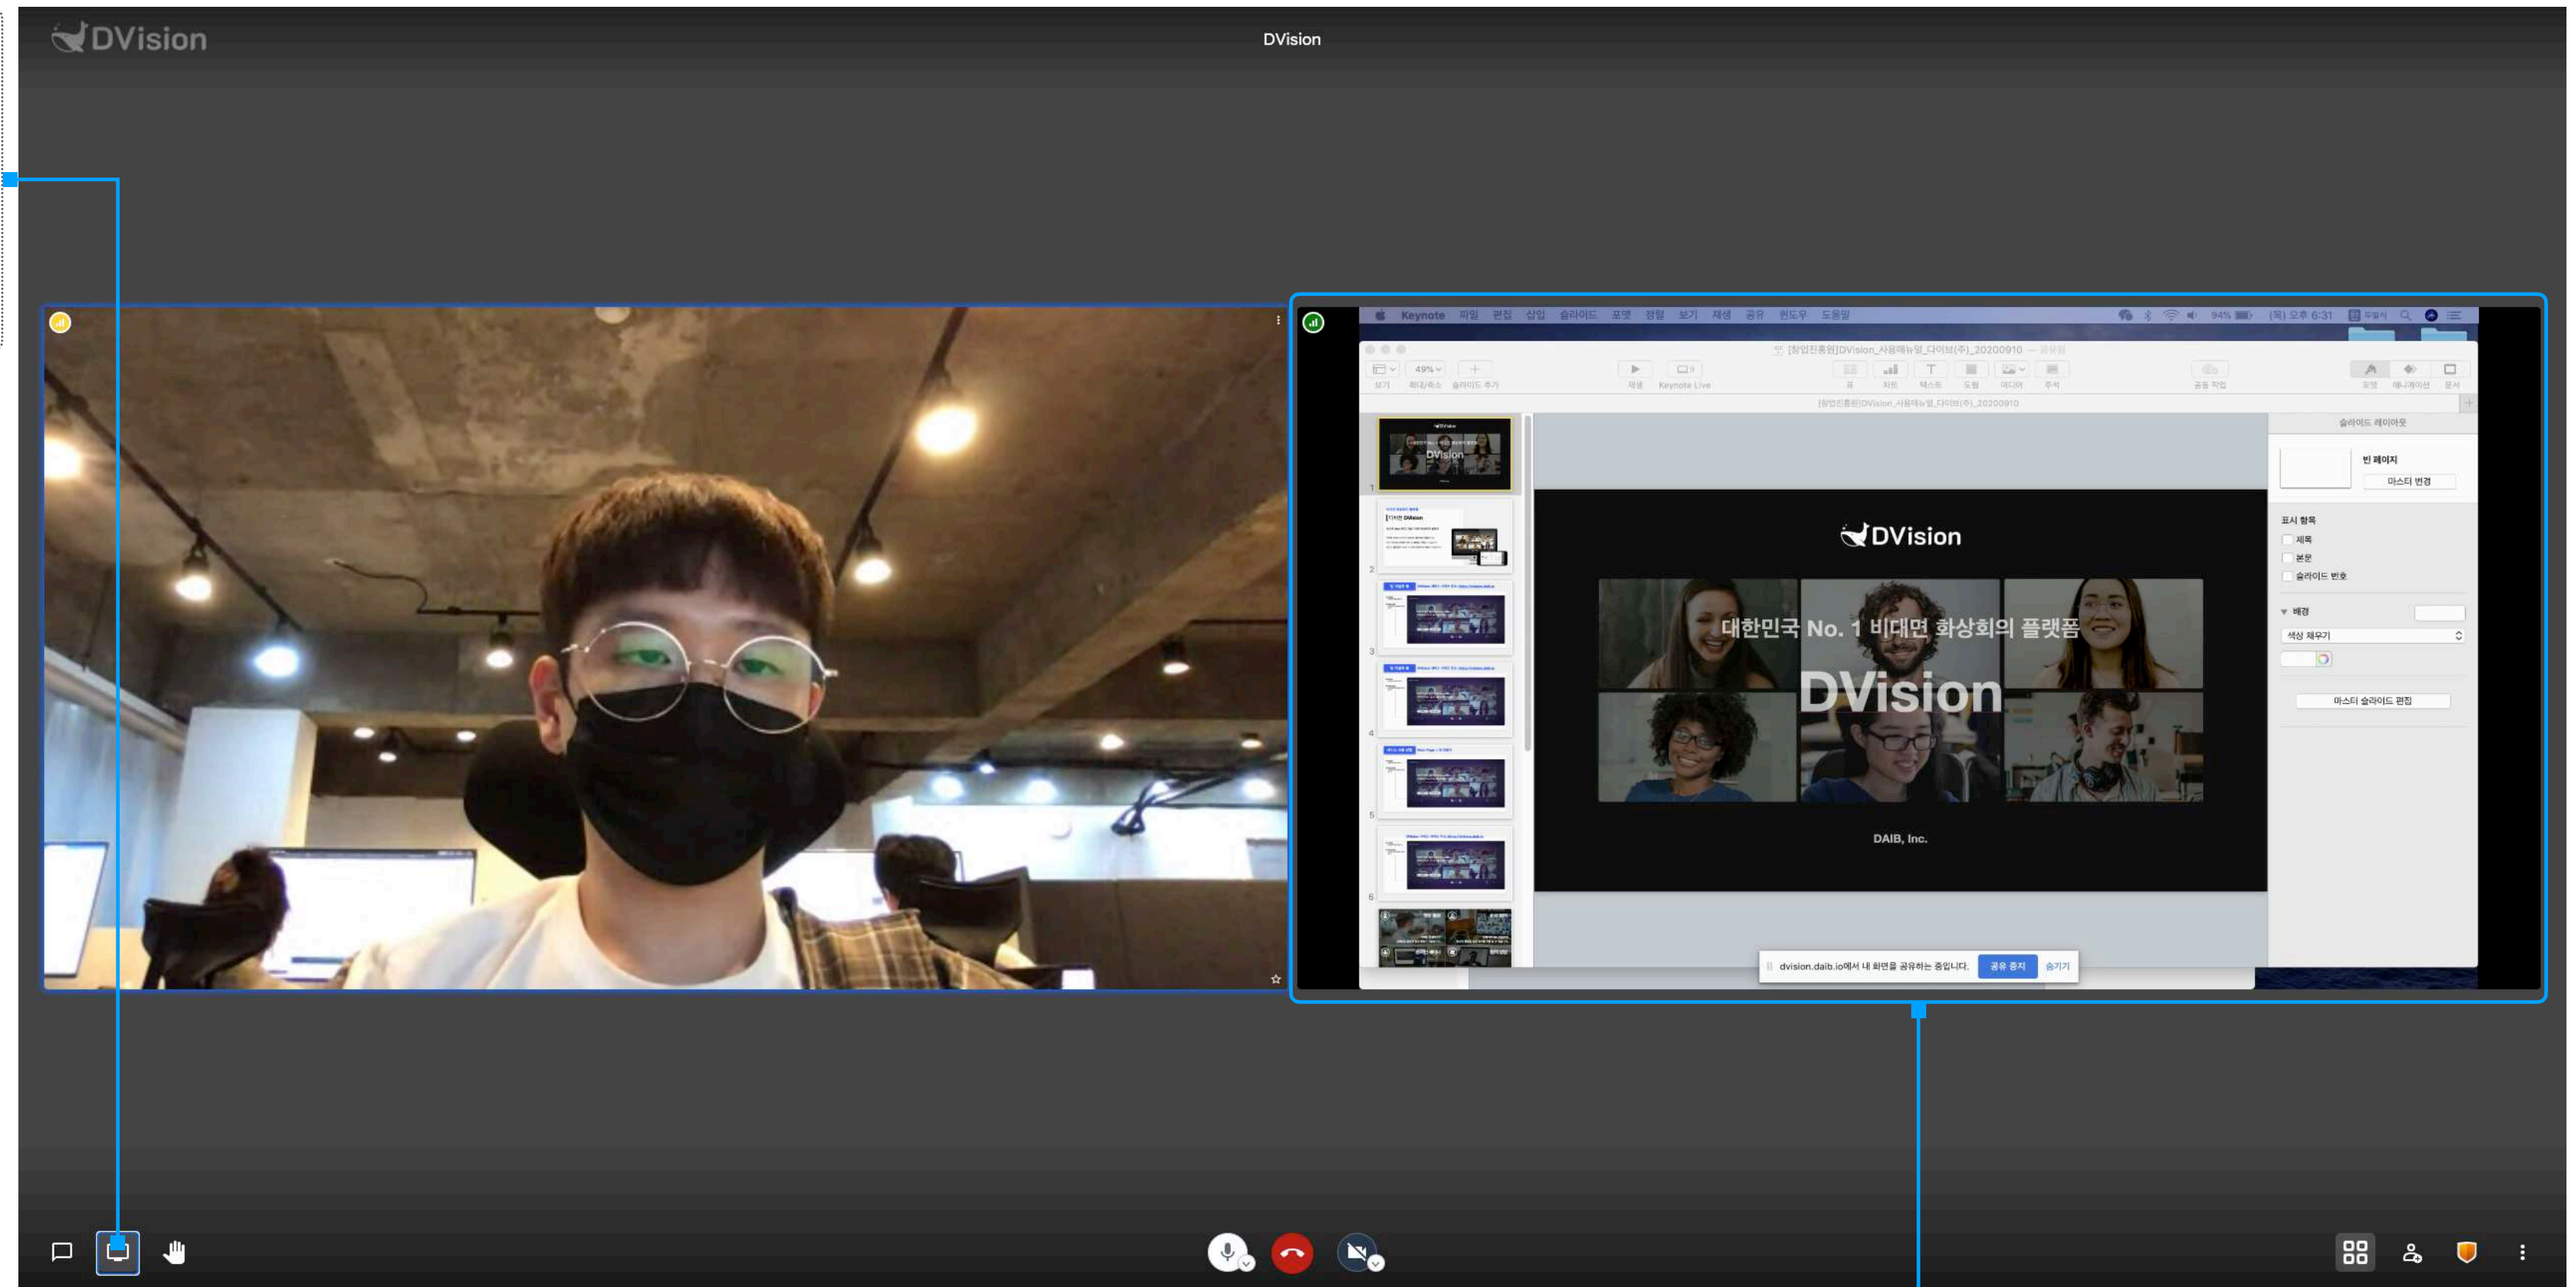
DVision

DVision

Keynote 파일 편집 삽입 슬라이드 포맷 정렬 보기 재생 공유 윈도우 도움말

[창업진흥원]DVision_사용매뉴얼_다이브(주)_20200910

49%

보기 확대/축소 슬라이드 추가 재생 Keynote Live 표 차트 텍스트 도형 미디어 주석 공동 작업 포맷 애니메이션 문서

슬라이드 레이아웃

빈 페이지

마스터 변경

표시 항목

제목

본문

슬라이드 번호

배경

색상 채우기

마스터 슬라이드 편집

DVision

대한민국 No. 1 비대면 화상회의 플랫폼

DVision

DAIB, Inc.

dvision.daib.io에서 내 화면을 공유하는 중입니다. 공유 중지 숨기기